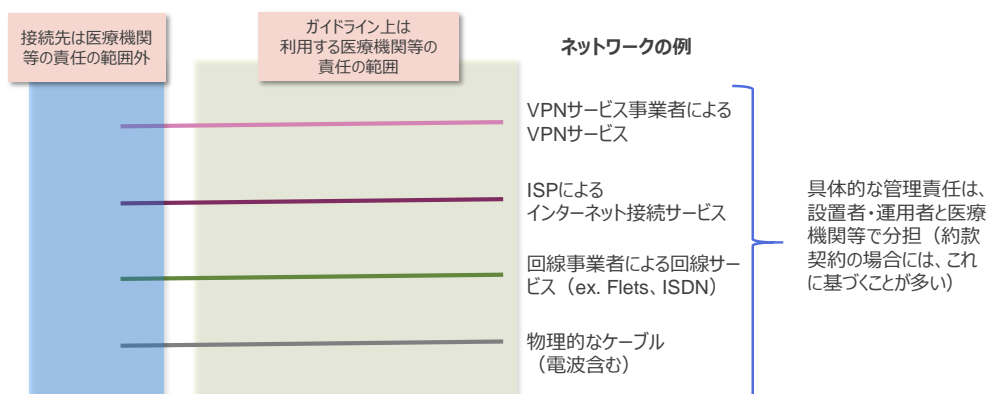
接続先は医療機関等の責任の範囲外

ガイドライン上は利用する医療機関等の責任の範囲

ネットワークの例

VPNサービス事業者によるVPNサービス

ISPによるインターネット接続サービス

回線事業者による回線サービス（ex. Flets、ISDN）

物理的なケーブル（電波含む）

具体的な管理責任は、設置者・運用者と医療機関等で分担（約款契約の場合には、これに基づくことが多い）